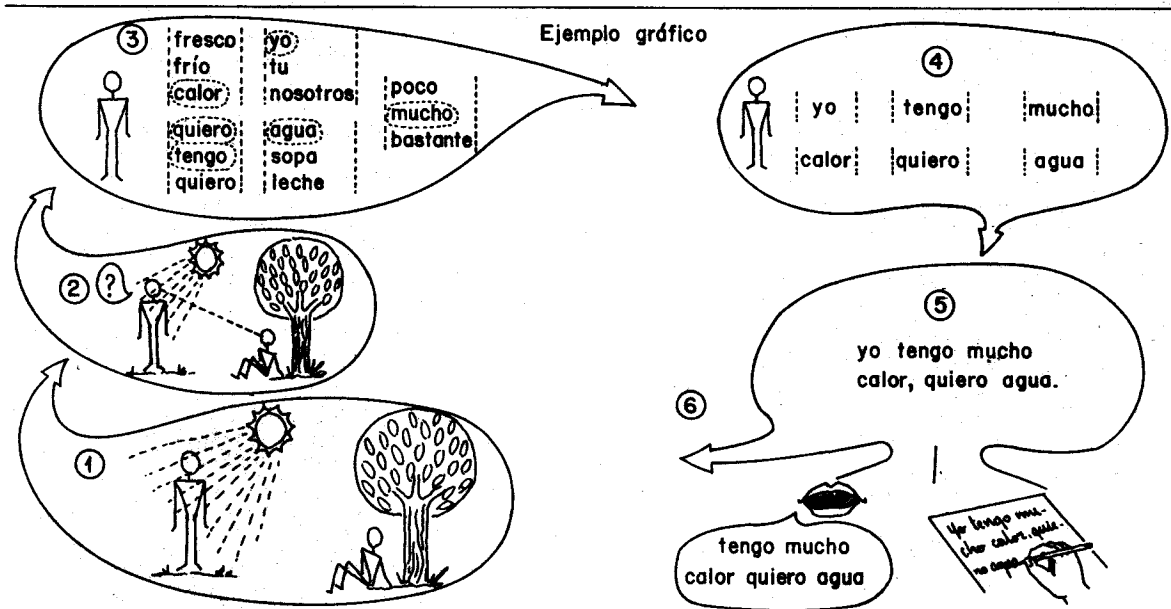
Ejemplo gráfico

③
fresco
frío
calor
quiero
tengo
quiero

yo
tu
nosotros
agua
sopa
leche

poco
mucho
bastante

④
yo
tengo
mucho
calor
quiero
agua

②
?

①

⑤
yo tengo mucho calor, quiero agua.

⑥

tengo mucho calor quiero agua

yo tengo mucho calor, quiero agua